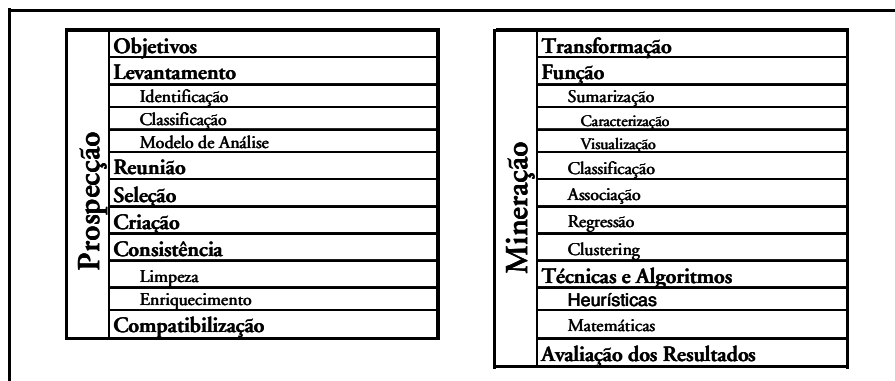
Prospecção

Objetivos
Levantamento
Identificação
Classificação
Modelo de Análise
Reunião
Seleção
Criação
Consistência
Limpeza
Enriquecimento
Compatibilização

Mineração

Transformação
Função
Sumarização
Caracterização
Visualização
Classificação
Associação
Regressão
Clustering
Técnicas e Algoritmos
Heurísticas
Matemáticas
Avaliação dos Resultados